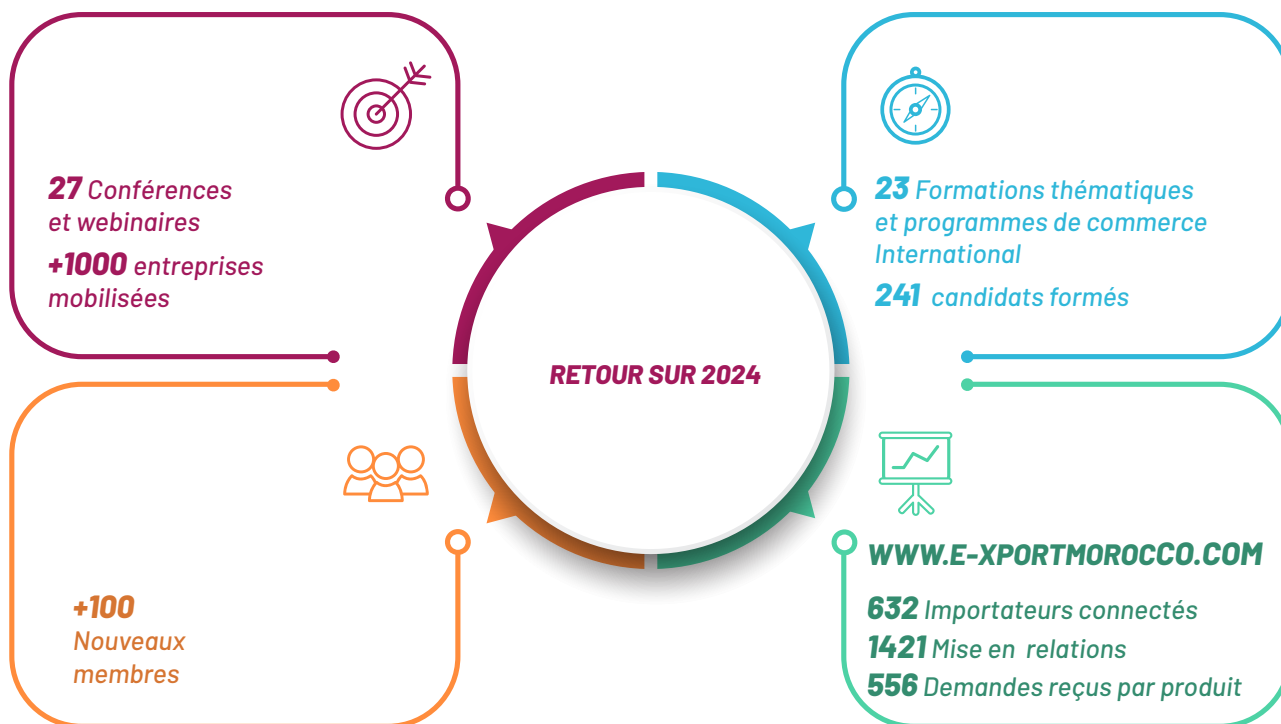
27 Conférences et webinaires

+1000 entreprises mobilisées

23 Formations thématiques et programmes de commerce International

241 candidats formés

RETOUR SUR 2024

+100 Nouveaux membres

WWW.E-XPORTMOROCCO.COM

632 Importateurs connectés

1421 Mise en relations

556 Demandes reçus par produit